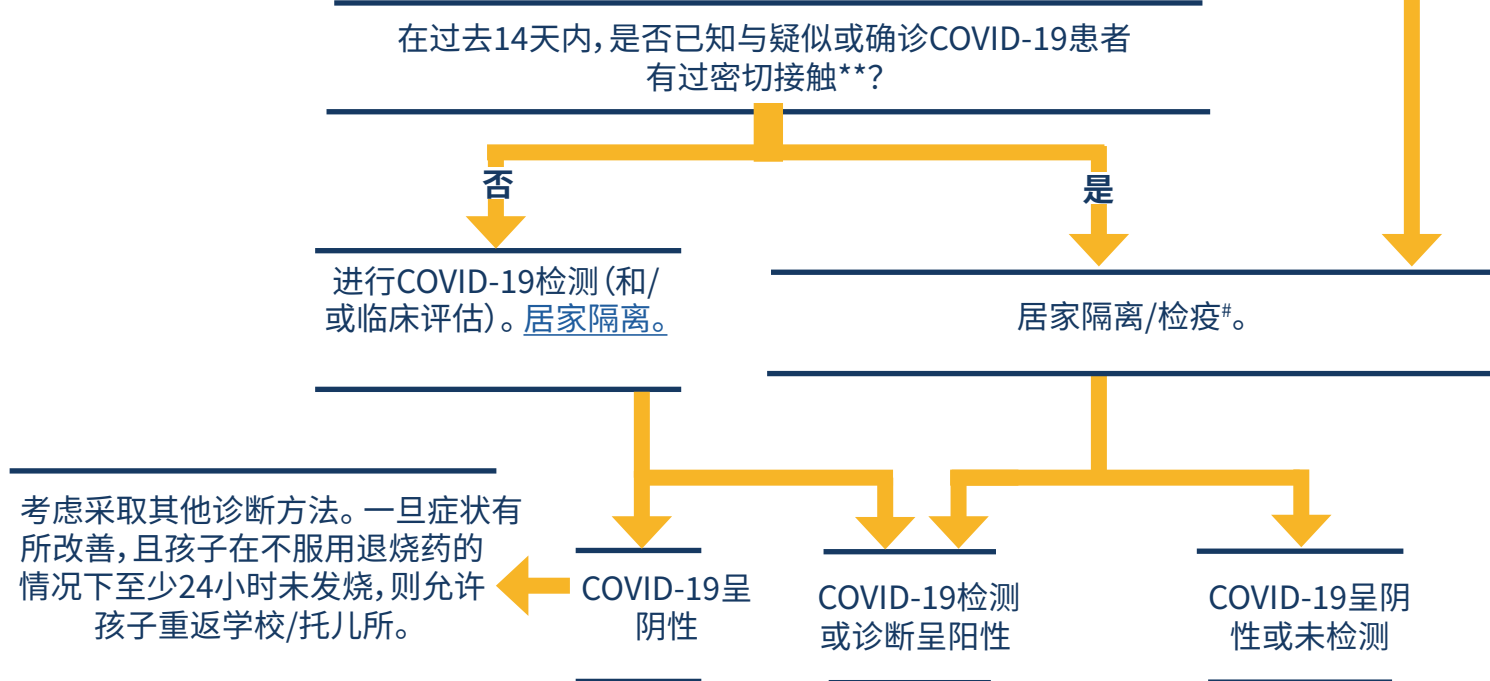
在过去14天内，是否已知与疑似或确诊COVID-19患者有过密切接触**？

否

是

进行COVID-19检测（和/或临床评估）。居家隔离。

居家隔离/检疫#。

考虑采取其他诊断方法。一旦症状有所改善，且孩子在不服用退烧药的情况下至少24小时未发烧，则允许孩子重返学校/托儿所。

COVID-19呈阴性

COVID-19检测或诊断呈阳性

COVID-19呈阴性或未检测